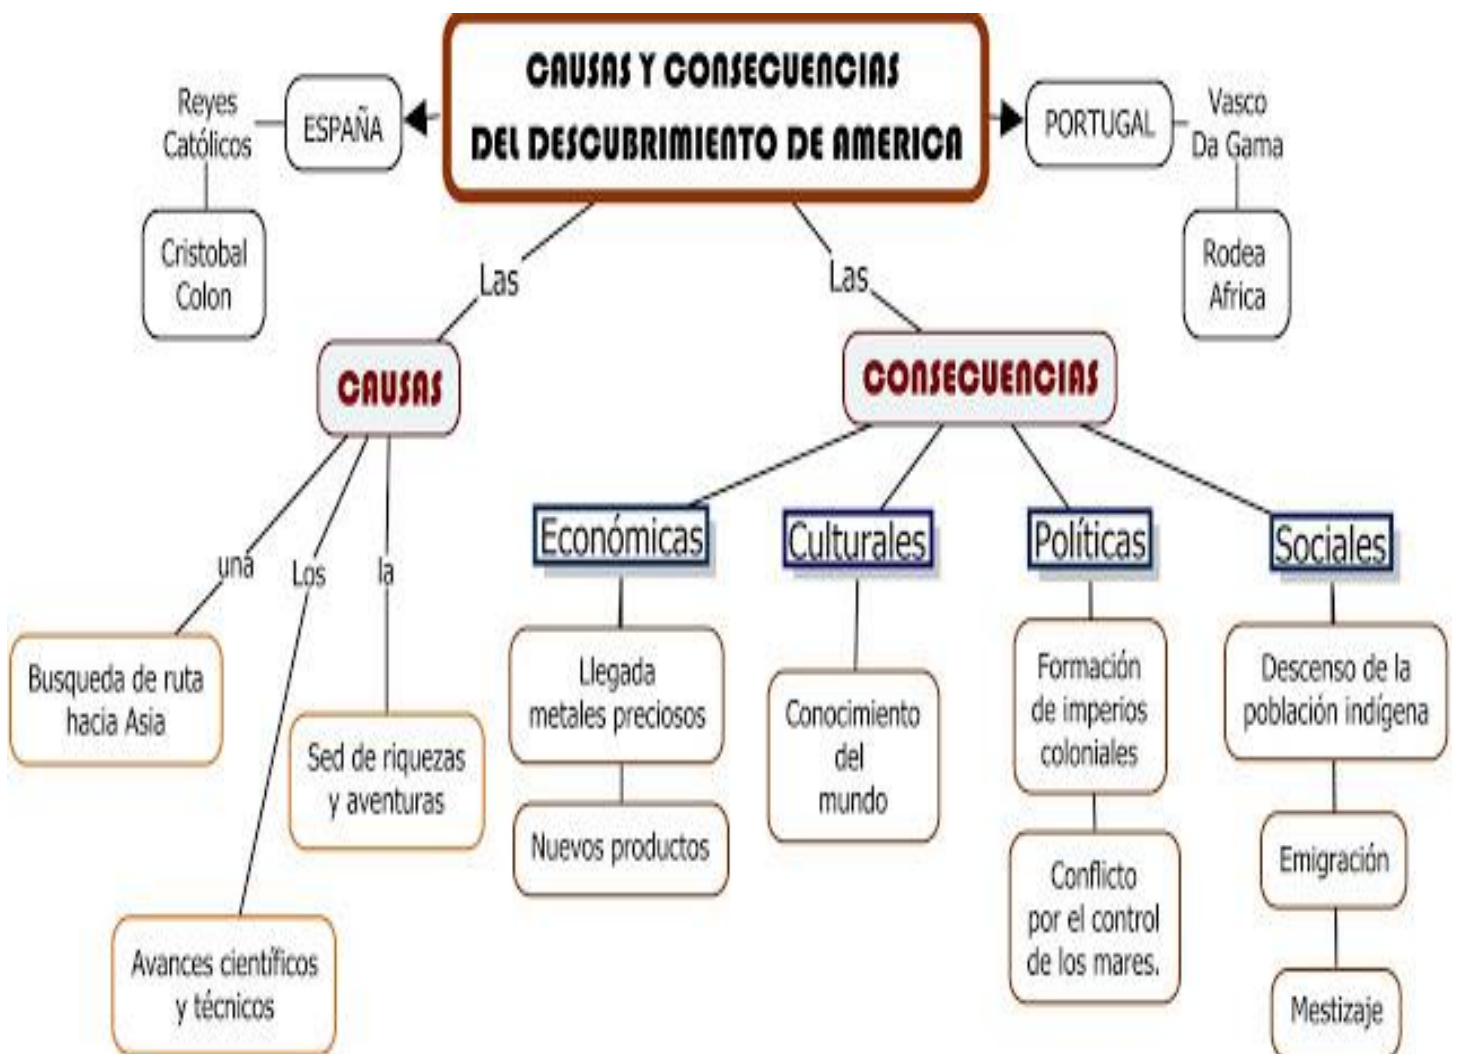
CAUSAS Y CONSECUENCIAS
DEL DESCUBRIMIENTO DE AMERICA

ESPAÑA

Reyes Católicos

Cristobal Colon

PORTUGAL

Vasco Da Gama

Rodea Africa

Las

CAUSAS

una

Busqueda de ruta hacia Asia

Los

Avances científicos y técnicos

la

Sed de riquezas y aventuras

Las

CONSECUENCIAS

Económicas

Llegada metales preciosos

Nuevos productos

Culturales

Conocimiento del mundo

Políticas

Formación de imperios coloniales

Conflicto por el control de los mares.

Sociales

Descenso de la población indígena

Emigración

Mestizaje